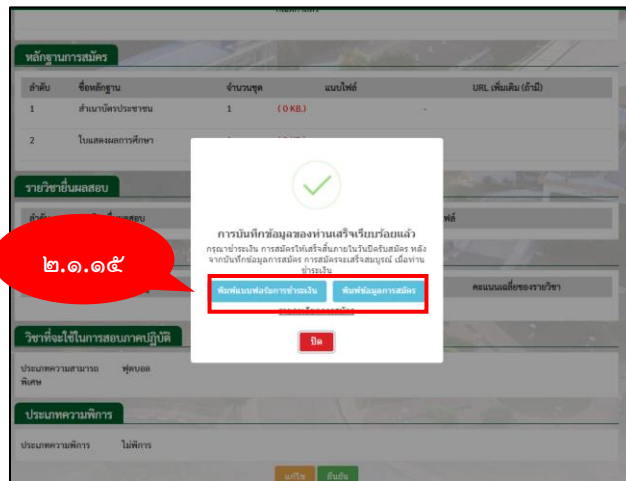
หลักฐานการสมัคร

| ลำดับ | ชื่อหลักฐาน | จำนวนชุด | แนบไฟล์ | URL เพิ่มเติม (ถ้ามี) |
|---|---|---|---|---|
| 1 | สำเนาบัตรประชาชน | 1 | ( 0 KB.) | - |
| 2 | ใบแสดงผลการศึกษา | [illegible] | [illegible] | |

รายวิชายื่นผลสอบ

ลำดับ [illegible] สอบ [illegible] ไฟล์

คะแนนเฉลี่ยของรายวิชา

วิชาที่จะใช้ในการสอบภาคปฏิบัติ

ประเภทความสามารถพิเศษ ฟุตบอล

ประเภทความพิการ

ประเภทความพิการ ไม่พิการ

การบันทึกข้อมูลของท่านเสร็จเรียบร้อยแล้ว

กรุณาชำระเงิน การสมัครให้เสร็จสิ้นภายในวันปิดรับสมัคร หลังจากบันทึกข้อมูลการสมัคร การสมัครจะเสร็จสมบูรณ์ เมื่อท่านชำระเงิน

พิมพ์แบบฟอร์มการชำระเงิน

พิมพ์ข้อมูลการสมัคร

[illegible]

ปิด

๒.๑.๑๕

แก้ไข ยืนยัน